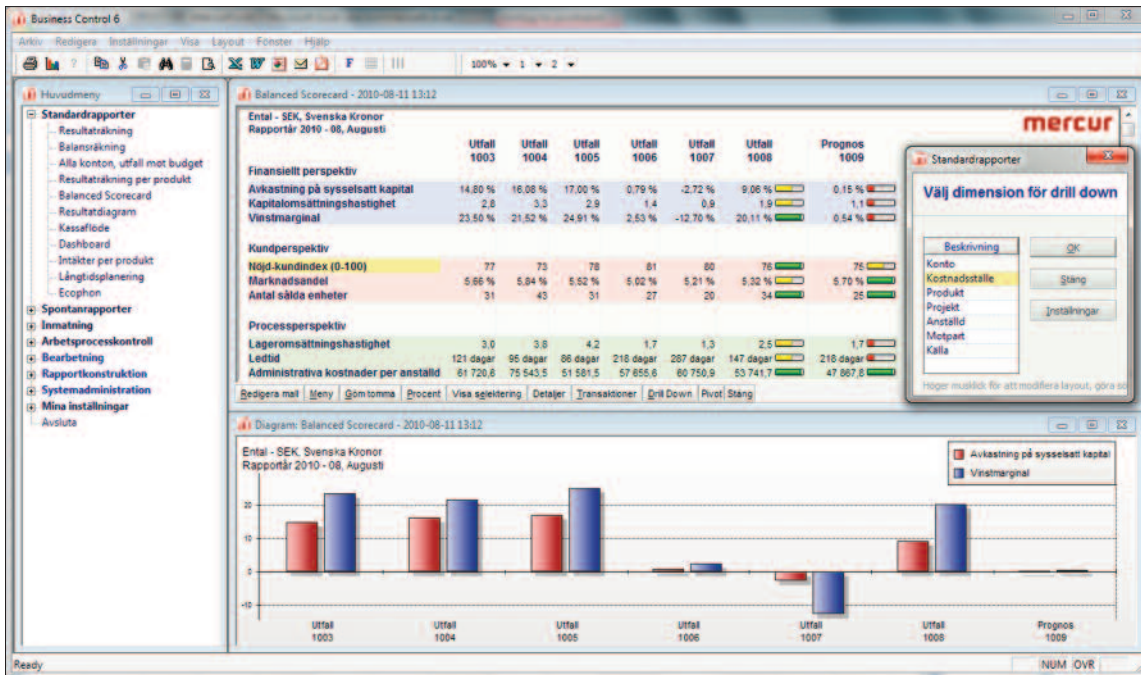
Business Control 6

Arkiv Redigera Inställningar Visa Layout Fönster Hjälp

100% 1 2

Huvudmeny

Standardrapporter
Resultaträkning
Balansräkning
Alla konton, utfall mot budget
Resultaträkning per produkt
Balanced Scorecard
Resultatdiagram
Kassaflöde
Dashboard
Intäkter per produkt
Långtidsplanering
Ecophon
Spontanrapporter
Inmatning
Arbetsprocesskontroll
Bearbetning
Rapportkonstruktion
Systemadministration
Mina inställningar
Avsluta

Balanced Scorecard - 2010-08-11 13:12

Ental - SEK, Svenska Kronor
Rapportår 2010 - 08, Augusti

mercur

| | Utfall 1003 | Utfall 1004 | Utfall 1005 | Utfall 1006 | Utfall 1007 | Utfall 1008 | Prognos 1009 |
|---|---|---|---|---|---|---|---|
| Finansiellt perspektiv | | | | | | | |
| Avkastning på sysselsatt kapital | 14,80 % | 16,08 % | 17,00 % | 0,79 % | -2,72 % | 9,06 % | 0,15 % |
| Kapitalomsättningshastighet | 2,8 | 3,3 | 2,9 | 1,4 | 0,9 | 1,9 | 1,1 |
| Vinstmarginal | 23,50 % | 21,52 % | 24,91 % | 2,53 % | -12,70 % | 20,11 % | 0,54 % |
| Kundperspektiv | | | | | | | |
| Nöjd-kundindex (0-100) | 77 | 73 | 78 | 81 | 80 | 76 | 76 |
| Marknadsandel | 5,66 % | 5,84 % | 5,52 % | 5,02 % | 5,21 % | 5,32 % | 5,70 % |
| Antal sålda enheter | 31 | 43 | 31 | 27 | 20 | 34 | 25 |
| Processperspektiv | | | | | | | |
| Lageromsättningshastighet | 3,0 | 3,8 | 4,2 | 1,7 | 1,3 | 2,5 | 1,7 |
| Ledtid | 121 dagar | 95 dagar | 86 dagar | 218 dagar | 287 dagar | 147 dagar | 218 dagar |
| Administrativa kostnader per anställd | 61 720,6 | 75 543,5 | 51 581,5 | 57 655,6 | 60 750,9 | 53 741,7 | 47 867,8 |

Redigera mall | Meny | Göm tomma | Procent | Visa selektering | Detaljer | Transaktioner | Drill Down | Pivot | Stäng

Standardrapporter
Välj dimension för drill down
Beskrivning
Konto
Kostnadsställe
Produkt
Projekt
Anställd
Motpart
Källa
OK
Stäng
Inställningar
Höger musklick för att modifiera layout, göra so

Diagram: Balanced Scorecard - 2010-08-11 13:12

Ental - SEK, Svenska Kronor
Rapportår 2010 - 08, Augusti

Avkastning på sysselsatt kapital
Vinstmarginal

20
10
0
-10

Utfall 1003
Utfall 1004
Utfall 1005
Utfall 1006
Utfall 1007
Utfall 1008
Prognos 1009

Ready
NUM OVR